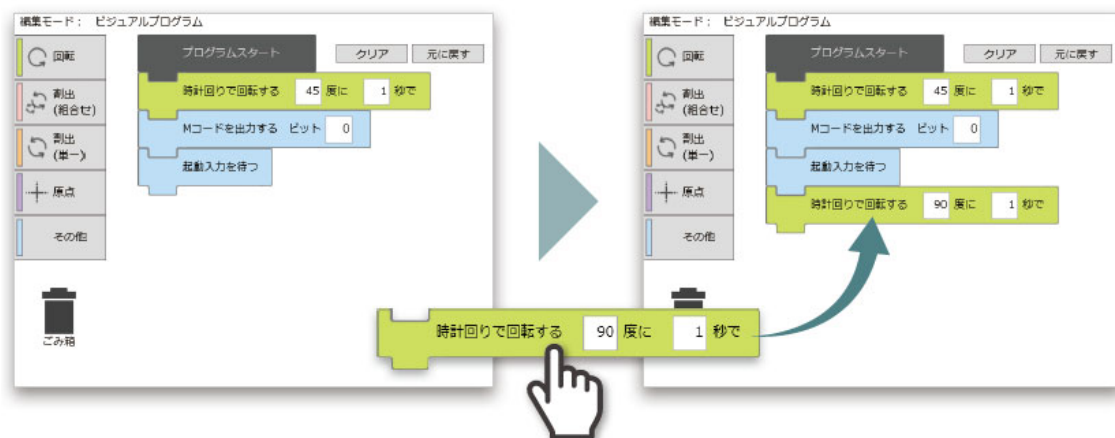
編集モード： ビジュアルプログラム

回転

割出
(組合せ)

割出
(単一)

原点

その他

ごみ箱

プログラムスタート

クリア

元に戻す

時計回りで回転する 45 度に 1 秒で

Mコードを出力する ビット 0

起動入力を待つ

時計回りで回転する 90 度に 1 秒で

編集モード： ビジュアルプログラム

回転

割出
(組合せ)

割出
(単一)

原点

その他

プログラムスタート

クリア

元に戻す

時計回りで回転する 45 度に 1 秒で

Mコードを出力する ビット 0

起動入力を待つ

時計回りで回転する 90 度に 1 秒で